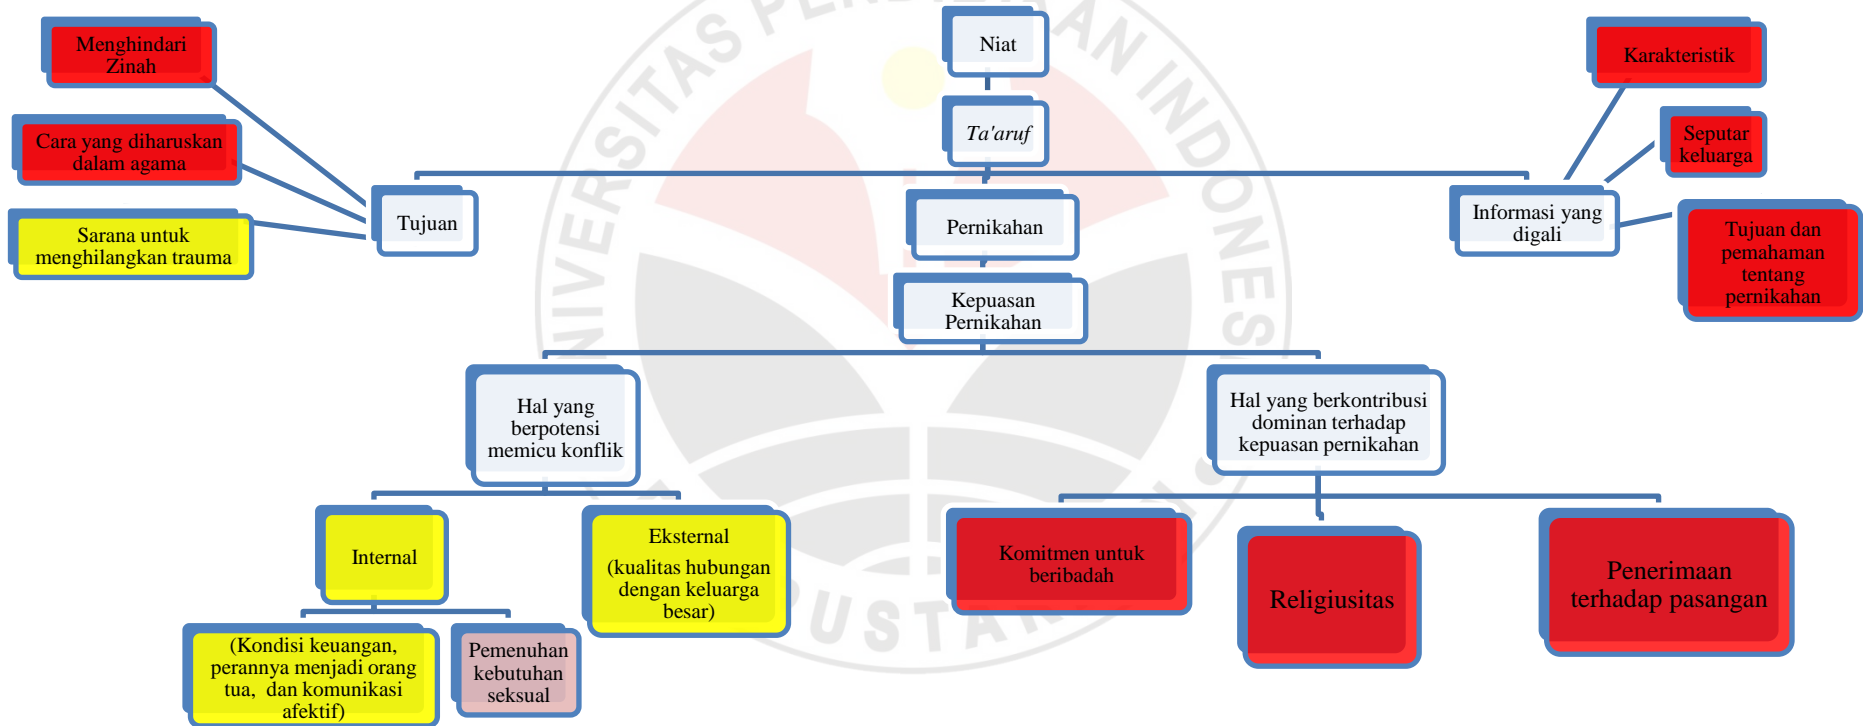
Niat

Ta'aruf

Menghindari Zinah

Cara yang diharuskan dalam agama

Sarana untuk menghilangkan trauma

Tujuan

Pernikahan

Informasi yang digali

Karakteristik

Seputar keluarga

Tujuan dan pemahaman tentang pernikahan

Kepuasan Pernikahan

Hal yang berpotensi memicu konflik

Hal yang berkontribusi dominan terhadap kepuasan pernikahan

Internal

Eksternal (kualitas hubungan dengan keluarga besar)

(Kondisi keuangan, perannya menjadi orang tua, dan komunikasi afektif)

Pemenuhan kebutuhan seksual

Komitmen untuk beribadah

Religiusitas

Penerimaan terhadap pasangan

UNIVERSITAS PENDIDIKAN INDONESIA
PUSTAKA